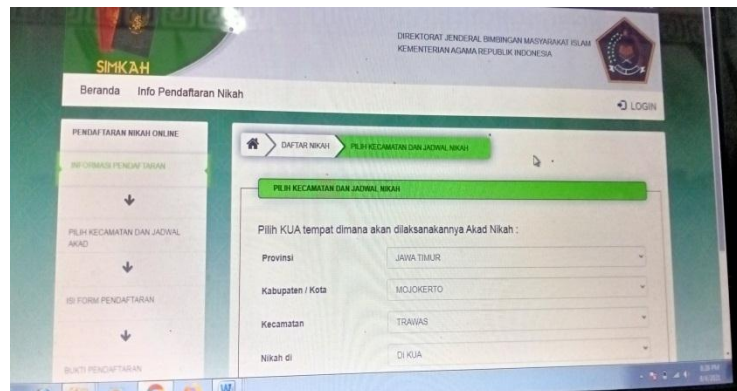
SIMKAH

DIREKTORAT JENDERAL BIMBINGAN MASYARAKAT ISLAM
KEMENTERIAN AGAMA REPUBLIK INDONESIA

Beranda Info Pendaftaran Nikah

LOGIN

PENDAFTARAN NIKAH ONLINE

INFORMASI PENDAFTARAN

PILIH KECAMATAN DAN JADWAL AKAD

ISI FORM PENDAFTARAN

BUKTI PENDAFTARAN

DAFTAR NIKAH

PILIH KECAMATAN DAN JADWAL NIKAH

PILIH KECAMATAN DAN JADWAL NIKAH

Pilih KUA tempat dimana akan dilaksanakannya Akad Nikah :

Provinsi JAWA TIMUR

Kabupaten / Kota MOJOKERTO

Kecamatan TRAWAS

Nikah di DI KUA